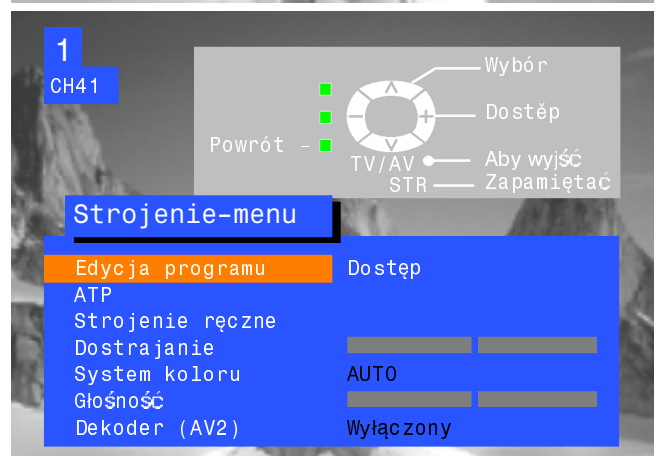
1
CH41

Wybór
Dostęp
Powrót –
TV/AV
Aby wyjść
STR
Zapamiętać

Strojenie-menu

| | |
|---|---|
| Edycja programu | Dostęp |
| ATP | |
| Strojenie ręczne | |
| Dostrajanie | |
| System koloru | AUTO |
| Głośność | |
| Dekoder (AV2) | Wyłączony |